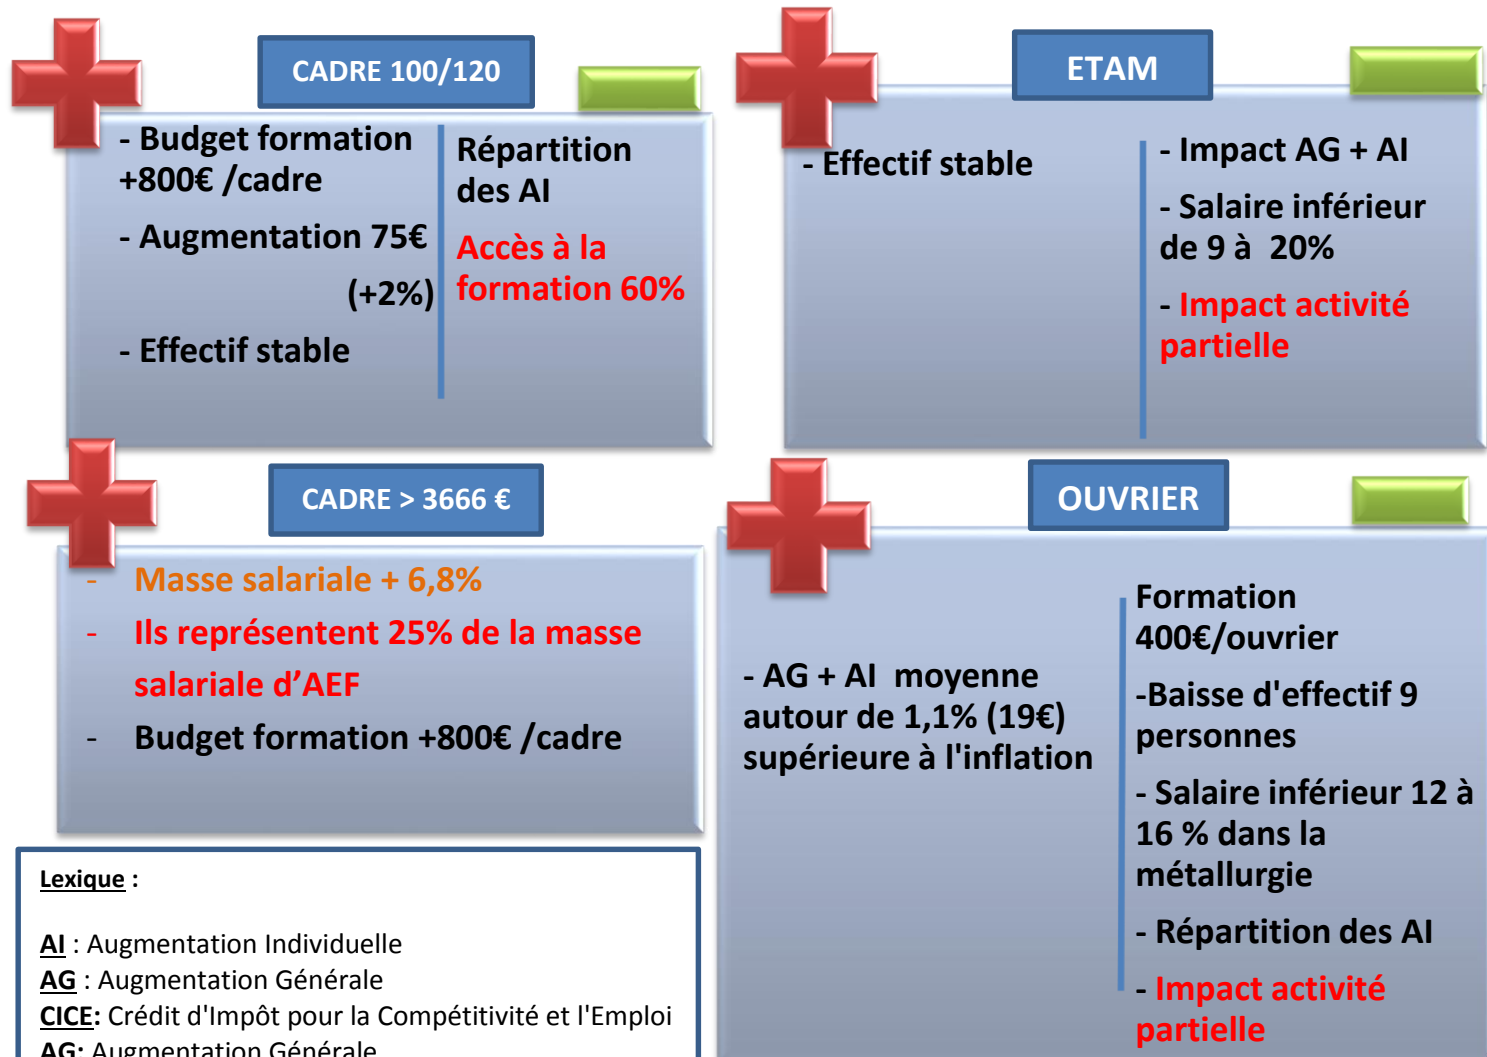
CADRE 100/120

- Budget formation +800€ /cadre

- Augmentation 75€ (+2%)

- Effectif stable

Répartition des AI

Accès à la formation 60%

ETAM

- Effectif stable

- Impact AG + AI

- Salaire inférieur de 9 à 20%

- Impact activité partielle

CADRE > 3666 €

- Masse salariale + 6,8%
- Ils représentent 25% de la masse salariale d'AEF
- Budget formation +800€ /cadre

OUVRIER

- AG + AI moyenne autour de 1,1% (19€) supérieure à l'inflation

Formation 400€/ouvrier

-Baisse d'effectif 9 personnes

- Salaire inférieur 12 à 16 % dans la métallurgie

- Répartition des AI

- Impact activité partielle

Lexique :

AI : Augmentation Individuelle
AG : Augmentation Générale
CICE: Crédit d'Impôt pour la Compétitivité et l'Emploi
AG: Augmentation Générale